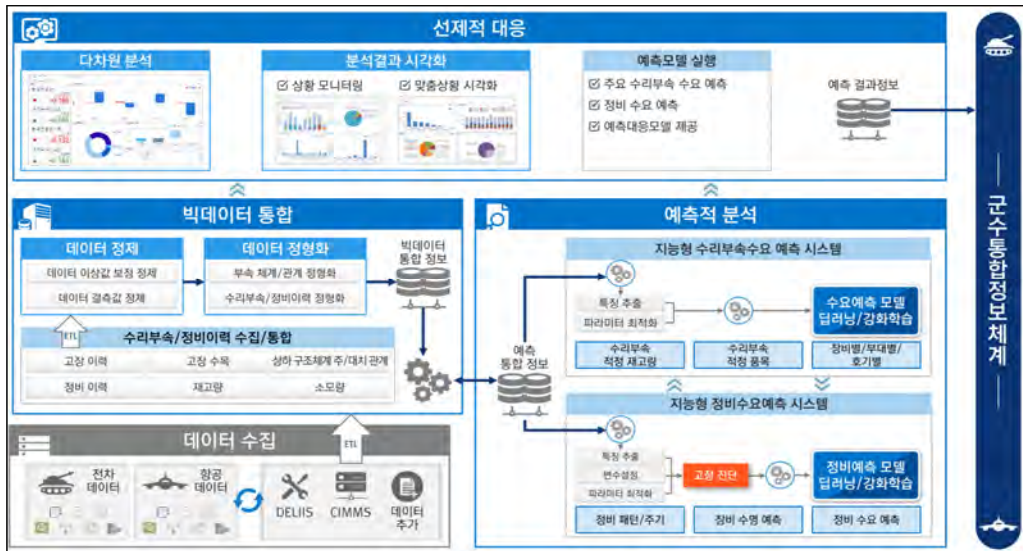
선제적 대응

다차원 분석

분석결과 시각화

☑ 상황 모니터링 ☑ 맞춤상황 시각화

예측모델 실행

☑ 주요 수리부속 수요 예측
☑ 정비 수요 예측
☑ 예측대응모델 제공

예측 결과정보

빅데이터 통합

데이터 정제

데이터 이상값 보정 정제

데이터 결측값 정제

데이터 정형화

부속 체계/관계 정형화

수리부속/정비이력 정형화

빅데이터 통합 정보

ETL

수리부속/정비이력 수집/통합

고장 이력 | 고장 수목 | 상하 구조체계 주/대치 관계

정비 이력 | 재고량 | 소모량

예측적 분석

지능형 수리부속수요 예측 시스템

특징 추출

파라미터 최적화

수요예측 모델 딥러닝/강화학습

예측 통합 정보

수리부속 적정 재고량 | 수리부속 적정 품목 | 장비별/부대별/호기별

지능형 정비수요예측 시스템

특징 추출

변수설정

파라미터 최적화

고장 진단

정비예측 모델 딥러닝/강화학습

정비 패턴/주기 | 장비 수명 예측 | 정비 수요 예측

데이터 수집

전차 데이터

항공 데이터

ETL

DELIIS

CIMMS

데이터 추가

군수통합정보체계